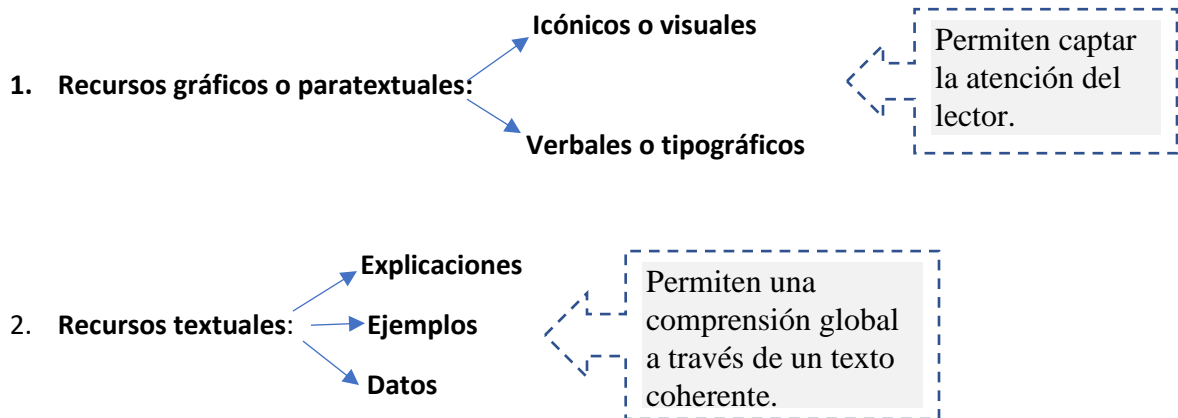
1. **Recursos gráficos o paratextuales:**

Icónicos o visuales

Verbales o tipográficos

Permiten captar la atención del lector.

2. **Recursos textuales**:

Explicaciones

Ejemplos

Datos

Permiten una comprensión global a través de un texto coherente.